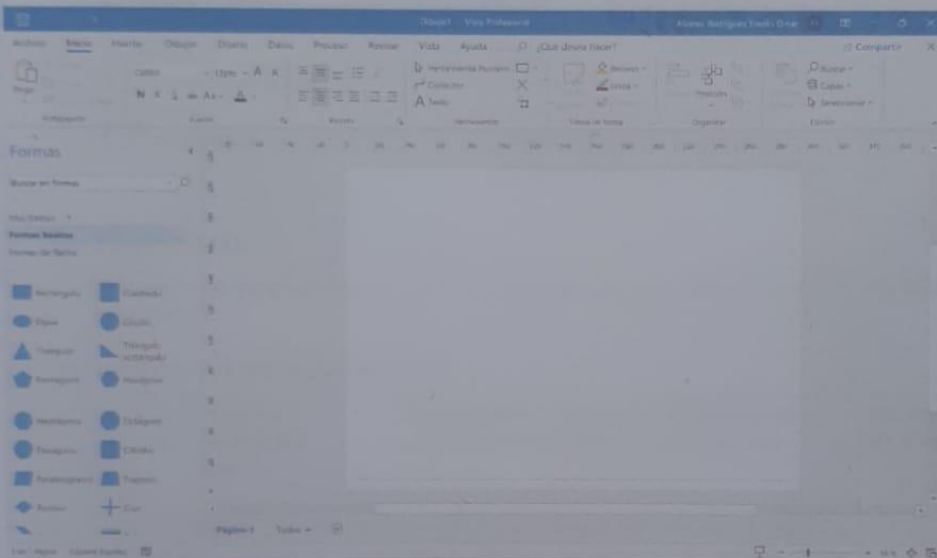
Dibujo1 - Visio Professional

Archivo Inicio Insertar Dibujo Diseño Datos Proceso Revisar Vista Ayuda ¿Qué desea hacer?

Compartir

Pegar

Portapapeles

Calibri 12pt.

N K S abc Aa A

Fuente

Párrafo

Herramienta Puntero

Conector

A Texto

Herramientas

Estilos de forma

Relleno

Línea

Efectos

Organizar

Posición

Buscar

Capas

Seleccionar

Edición

Formas

Buscar en formas

Más formas

Formas básicas

Formas de fondo

Rectángulo

Cuadrado

Elipse

Círculo

Triángulo

Triángulo rectángulo

Pentágono

Hexágono

Heptágono

Octágono

Decágono

Cilindro

Paralelogramo

Trapecio

Rombo

Cruz

Página-1 Todos

Pág. 1 de 1 Español (España)